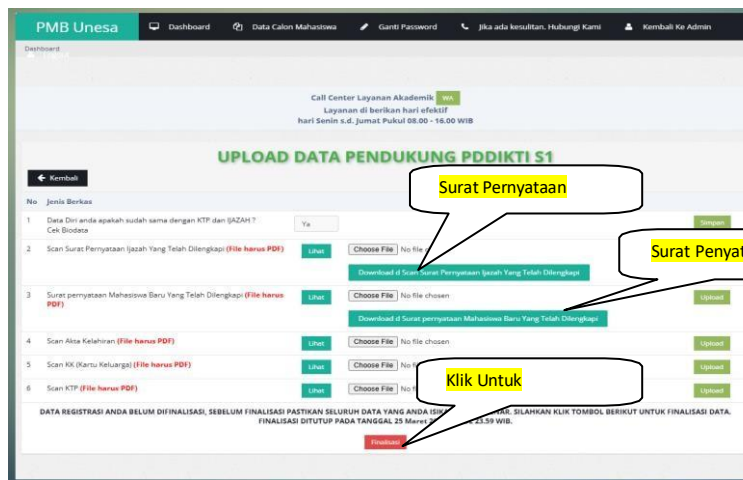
PMB Unesa | Dashboard | Data Calon Mahasiswa | Ganti Password | Jika ada kesulitan. Hubungi Kami | Kembali Ke Admin

Dashboard

Call Center Layanan Akademik WA
Layanan di berikan hari efektif
hari Senin s.d. Jumat Pukul 08.00 - 16.00 WIB

UPLOAD DATA PENDUKUNG PDDIKTI S1

Kembali

Surat Pernyataan

Surat Penyat

| No | Jenis Berkas | | | |
|---|---|---|---|---|
| 1 | Data Diri anda apakah sudah sama dengan KTP dan IJAZAH ? Cek Biodata | Ya | | Simpan |
| 2 | Scan Surat Pernyataan Ijazah Yang Telah Dilengkapi (File harus PDF) | Lihat | Choose File No file c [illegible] Download d Scan Surat Pernyataan Ijazah Yang Telah Dilengkapi | |
| 3 | Surat pernyataan Mahasiswa Baru Yang Telah Dilengkapi (File harus PDF) | Lihat | Choose File No file chosen Download d Surat pernyataan Mahasiswa Baru Yang Telah Dilengkapi | Upload |
| 4 | Scan Akta Kelahiran (File harus PDF) | Lihat | Choose File No file chosen | Upload |
| 5 | Scan KK (Kartu Keluarga) (File harus PDF) | Lihat | Choose File No fi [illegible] | Upload |
| 6 | Scan KTP (File harus PDF) | Lihat | Choose File No f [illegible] | Upload |

Klik Untuk

DATA REGISTRASI ANDA BELUM DIFINALISASI, SEBELUM FINALISASI PASTIKAN SELURUH DATA YANG ANDA ISIK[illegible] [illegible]AR. SILAHKAN KLIK TOMBOL BERIKUT UNTUK FINALISASI DATA. FINALISASI DITUTUP PADA TANGGAL 25 Maret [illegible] 23.59 WIB.

Finalisasi